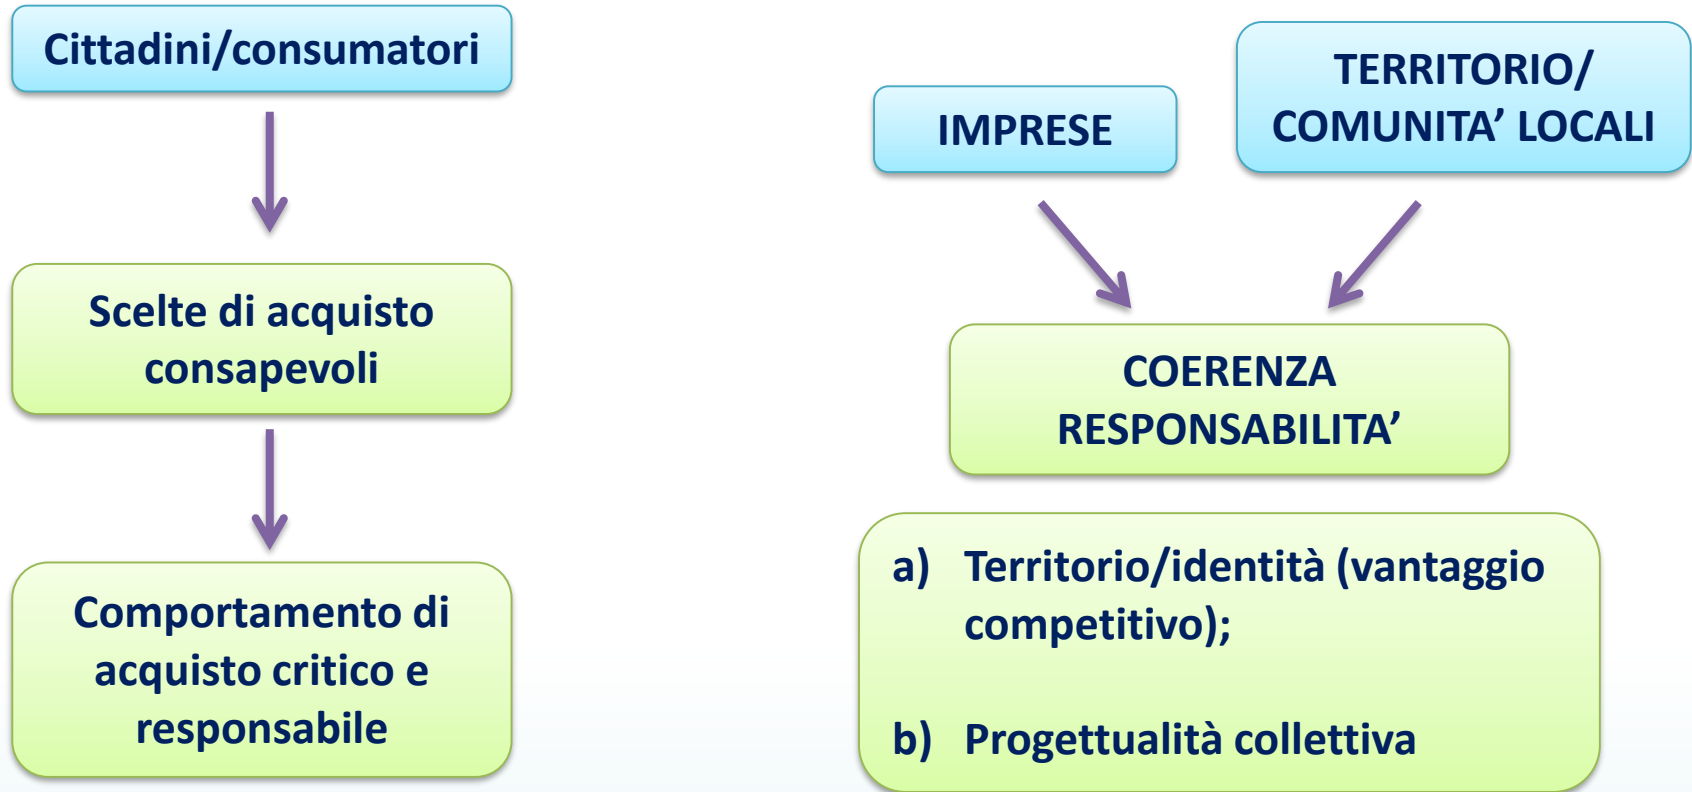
Cittadini/consumatori

Scelte di acquisto consapevoli

Comportamento di acquisto critico e responsabile

IMPRESE

TERRITORIO/ COMUNITA’ LOCALI

COERENZA RESPONSABILITA’

a) Territorio/identità (vantaggio competitivo);

b) Progettualità collettiva